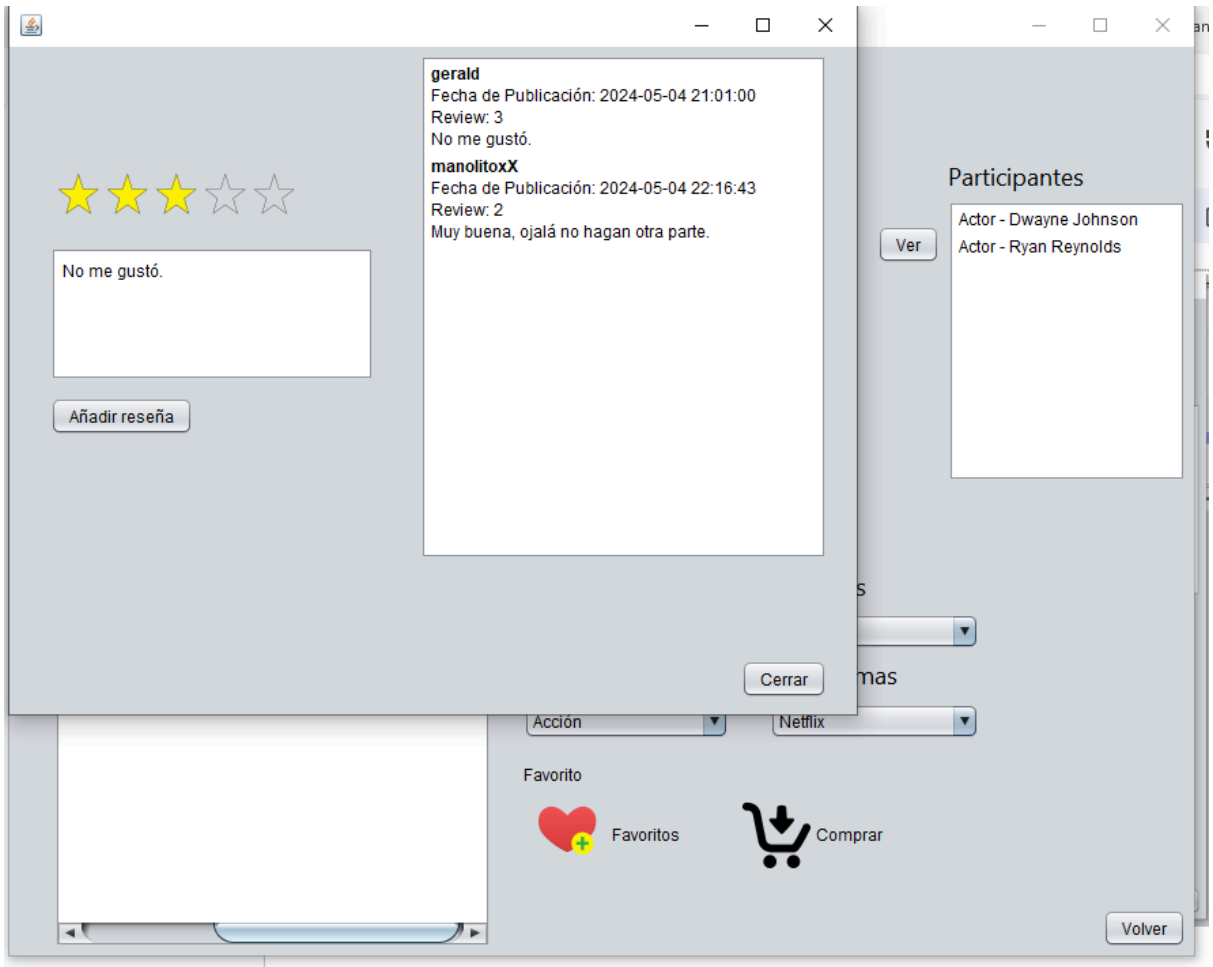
gerald
Fecha de Publicación: 2024-05-04 21:01:00
Review: 3
No me gustó.

manolitoxX
Fecha de Publicación: 2024-05-04 22:16:43
Review: 2
Muy buena, ojalá no hagan otra parte.

No me gustó.

Añadir reseña

Cerrar

an

Participantes

Ver

Actor - Dwayne Johnson
Actor - Ryan Reynolds

s

mas

Acción

Netflix

Favorito

Favoritos

Comprar

Volver